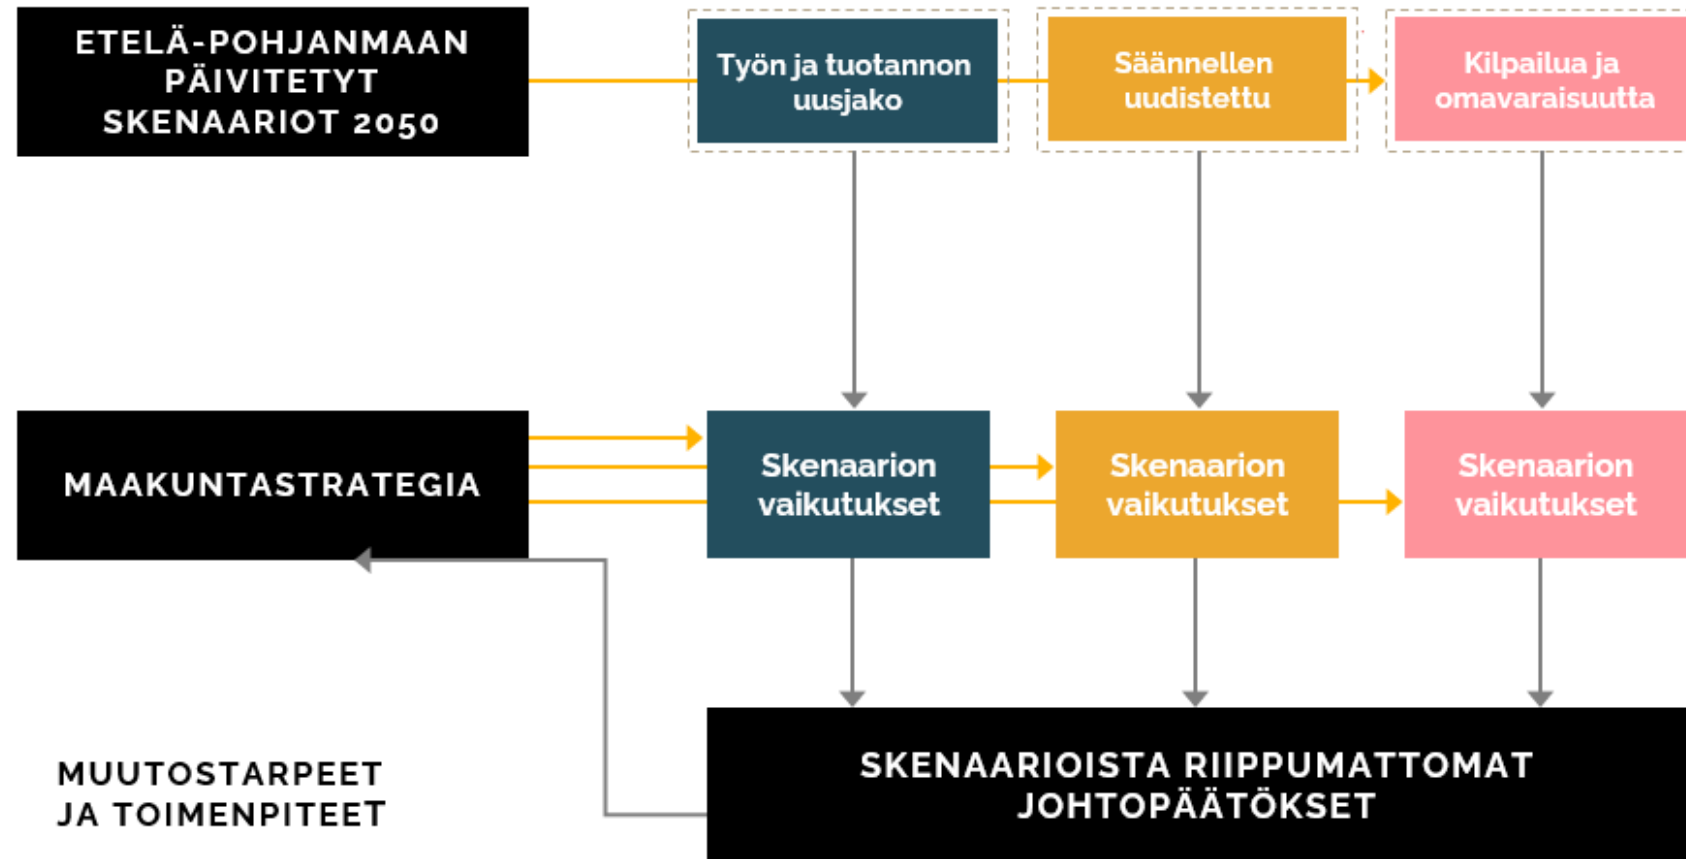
ETELÄ-POHJANMAAN PÄIVITETYT SKENAARIOT 2050

Työn ja tuotannon uusjako

Säännellen uudistettu

Kilpailua ja omavaraisuutta

MAAKUNTASTRATEGIA

Skenaarion vaikutukset

Skenaarion vaikutukset

Skenaarion vaikutukset

MUUTOSTARPEET JA TOIMENPITEET

SKENAARIOISTA RIIPPUMATTOMAT JOHTOPÄÄTÖKSET